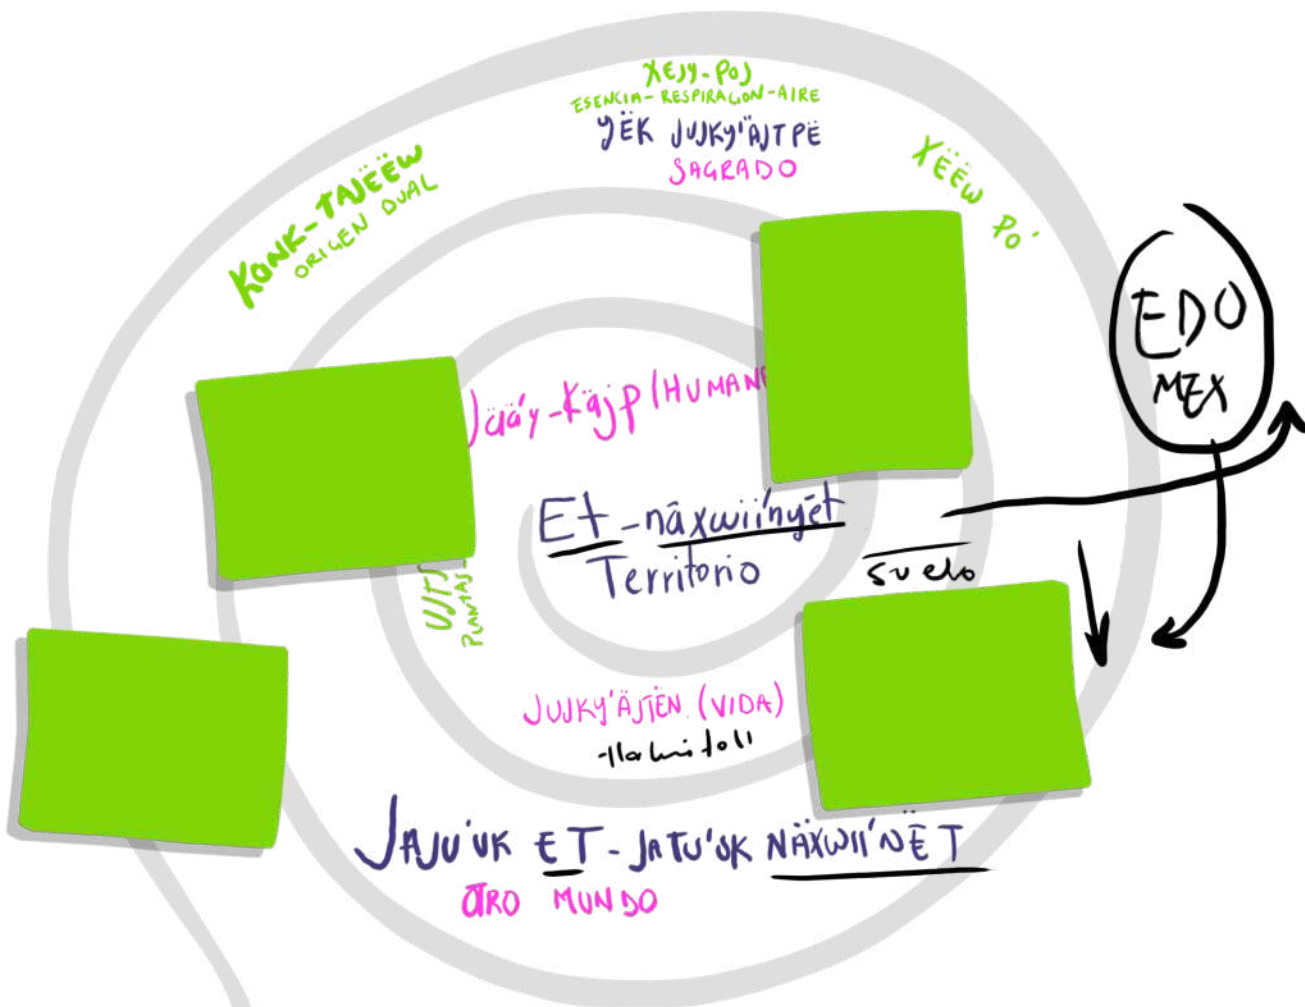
XËJY-POJ
ESENCIA-RESPIRACION-AIRE
YËK JUJKY'ÄJTPË
SAGRADO

XËËW PO'

KONK-TAJËËW
ORIGEN DUAL

EDO
MEX

Jää'y-Käjp (HUMAN

Et-näxwiinyët
Territorio

suelo

UJTS
PLANTAS

JUJKY'ÄJTËN (VIDA)
-tlalnitoll

JAJU'UK ET-JATU'UK NÄXWII'NËT
OTRO MUNDO